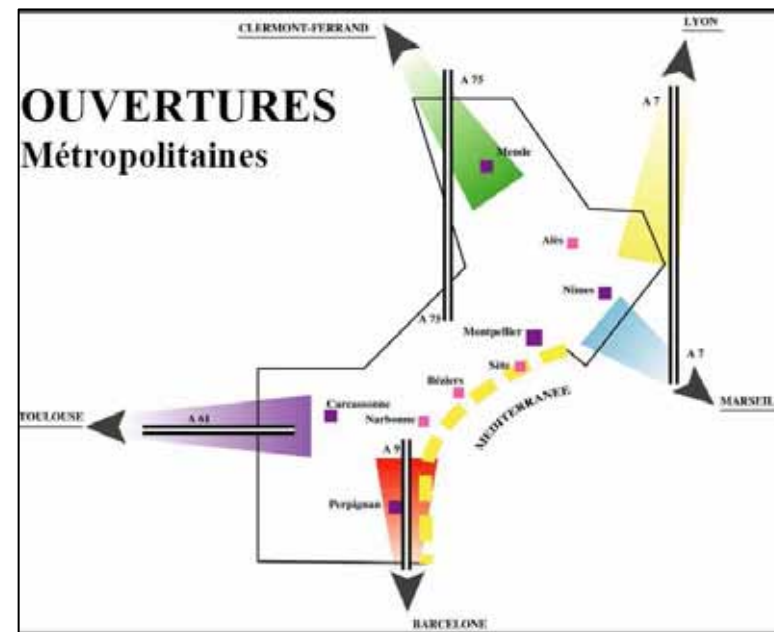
OUVERTURES
Métropolitaines

CLERMONT-FERRAND

LYON

A 75

A 7

Mende

Alès

Nimes

A 75

Montpellier

A 7

Sète

Béziers

MARSEIL

TOULOUSE

A 61

Carcassonne

Narbonne

MEDITERRANEE

A 9

Perpignan

BARCELONE